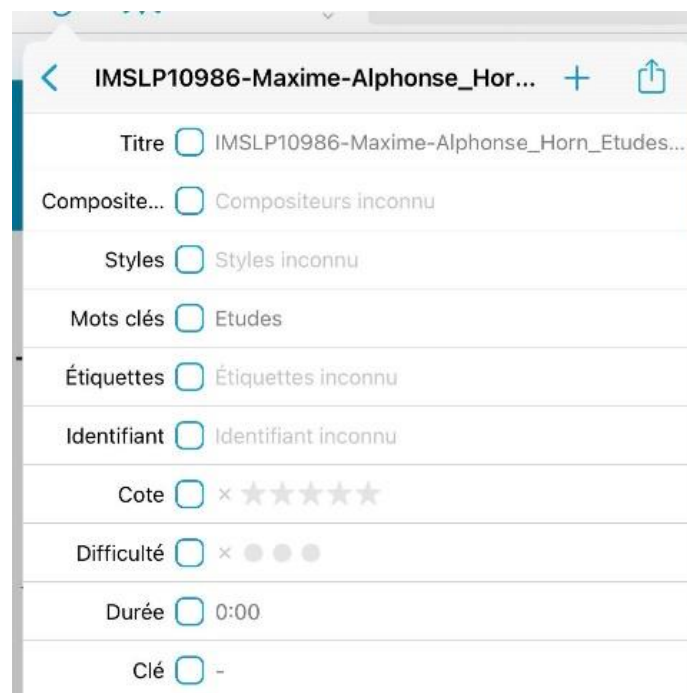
IMSLP10986-Maxime-Alphonse_Hor...

Titre IMSLP10986-Maxime-Alphonse_Horn_Etudes...

Composite... Compositeurs inconnu

Styles Styles inconnu

Mots clés Etudes

Étiquettes Étiquettes inconnu

Identifiant Identifiant inconnu

Cote ×

Difficulté ×

Durée 0:00

Clé -